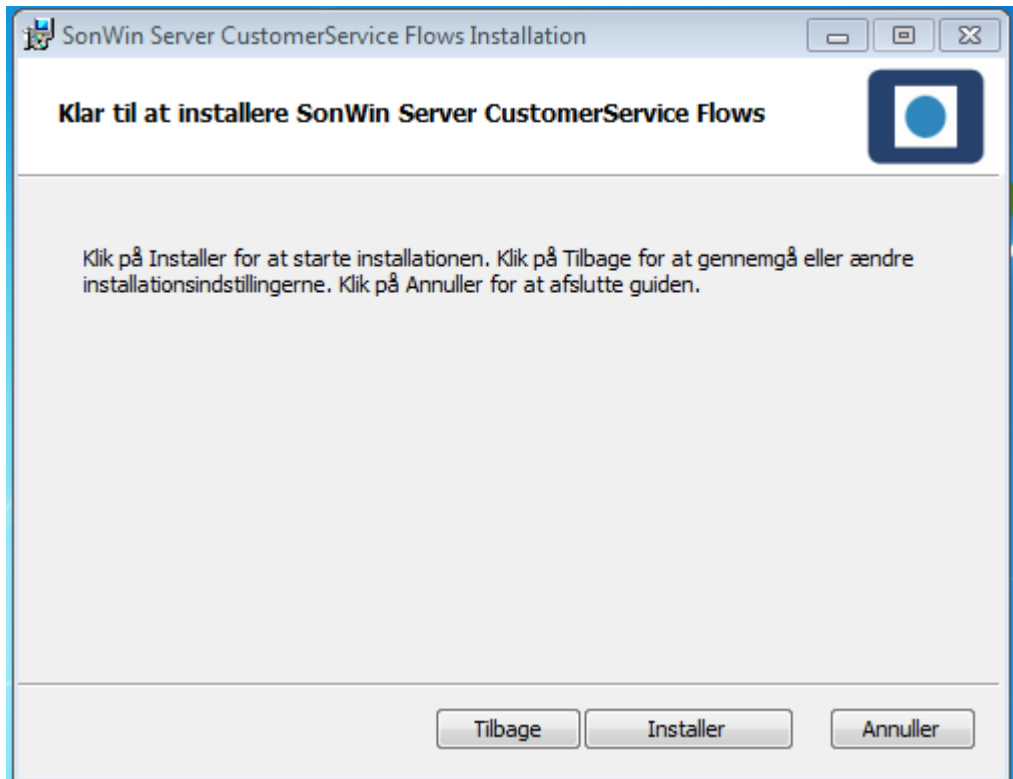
SonWin Server CustomerService Flows Installation

Klar til at installere SonWin Server CustomerService Flows

Klik på Installer for at starte installationen. Klik på Tilbage for at gennemgå eller ændre installationsindstillingerne. Klik på Annuller for at afslutte guiden.

Tilbage
Installer
Annuller